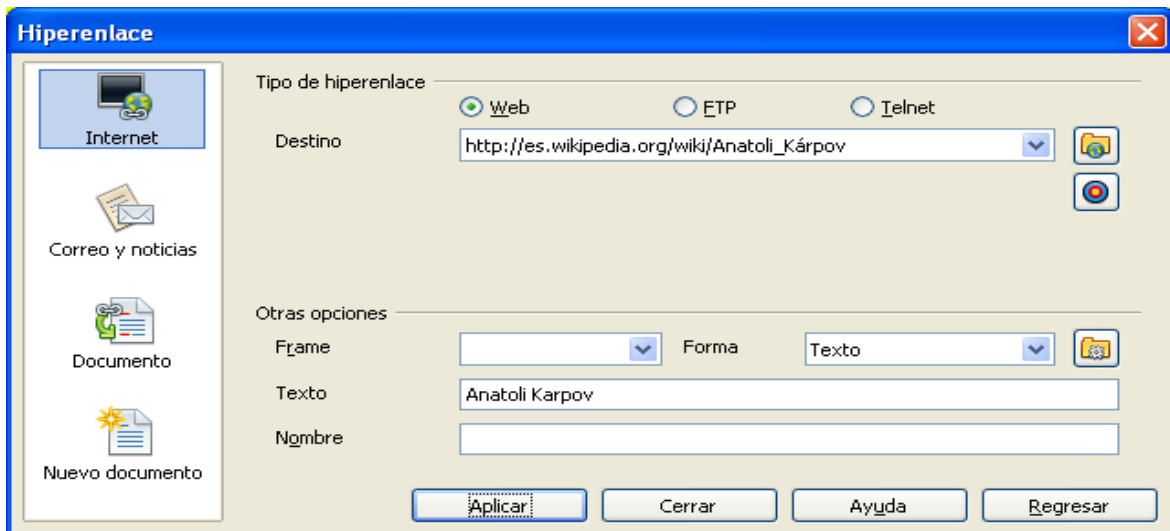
Hiperenlace

Internet

Correo y noticias

Documento

Nuevo documento

Tipo de hiperenlace

Web

FTP

Telnet

Destino

http://es.wikipedia.org/wiki/Anatoli_Kárpov

Otras opciones

Frame

Forma

Texto

Texto

Anatoli Karpov

Nombre

Aplicar

Cerrar

Ayuda

Regresar